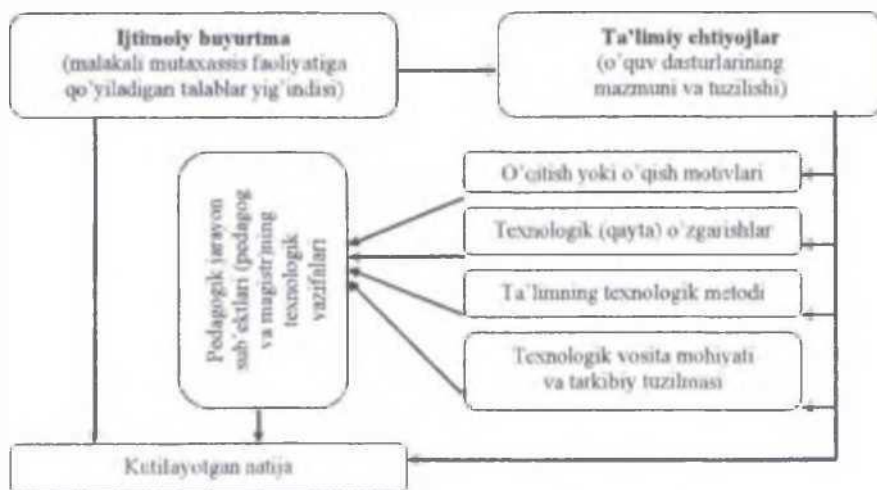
Ijtimoiy buyurtma
(malakali mutaxassis faoliyatiga qo'yiladigan talablar yig'indisi)

Ta'limiy ehtiyojlar
(o'quv dasturlarining mazmuni va tuzilishi)

Pedagogik jarayon sub'ektlari (pedagog va magistrning texnologik vazifalari

O'qitish yoki o'qish motivlari

Texnologik (qayta) o'zgarishlar

Ta'limning texnologik metodi

Texnologik vosita mohiyati va tarkibiy tuzilmasi

Kutilayotgan natija